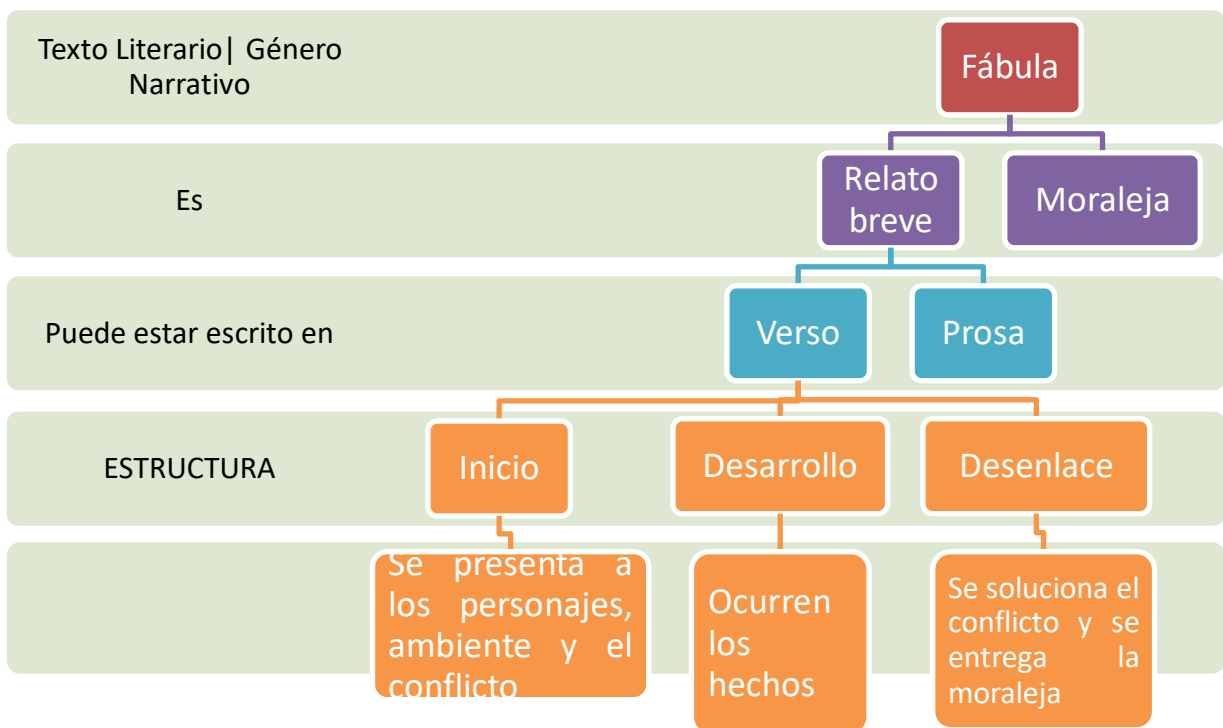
Texto Literario| Género Narrativo

Fábula

Es

Relato breve

Moraleja

Puede estar escrito en

Verso

Prosa

ESTRUCTURA

Inicio

Desarrollo

Desenlace

Se presenta a los personajes, ambiente y el conflicto

Ocurren los hechos

Se soluciona el conflicto y se entrega la moraleja